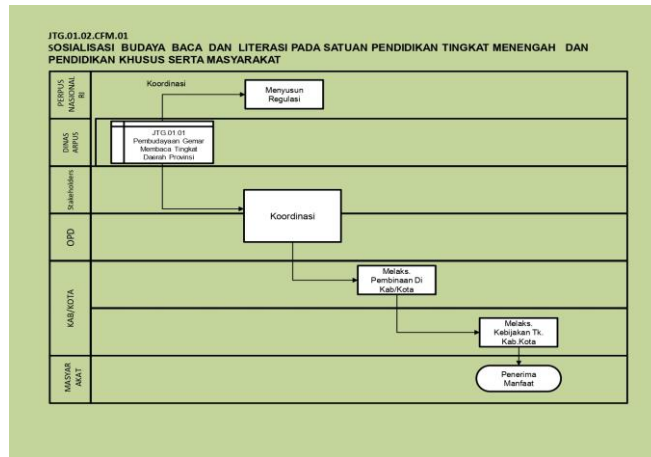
JTG.01.02.CFM.01
SOSIALISASI BUDAYA BACA DAN LITERASI PADA SATUAN PENDIDIKAN TINGKAT MENENGAH DAN PENDIDIKAN KHUSUS SERTA MASYARAKAT

PERPUS NASIONAL RI

Koordinasi

Menyusun Regulasi

DINAS ARPUS

JTG.01.01 Pembudayaan Gemar Membaca Tingkat Daerah Provinsi

Stakeholders

Koordinasi

OPD

KAB/KOTA

Melaks. Pembinaan Di Kab/Kota

Melaks. Kebijakan Tk. Kab.Kota

MASYARAKAT

Penerima Manfaat